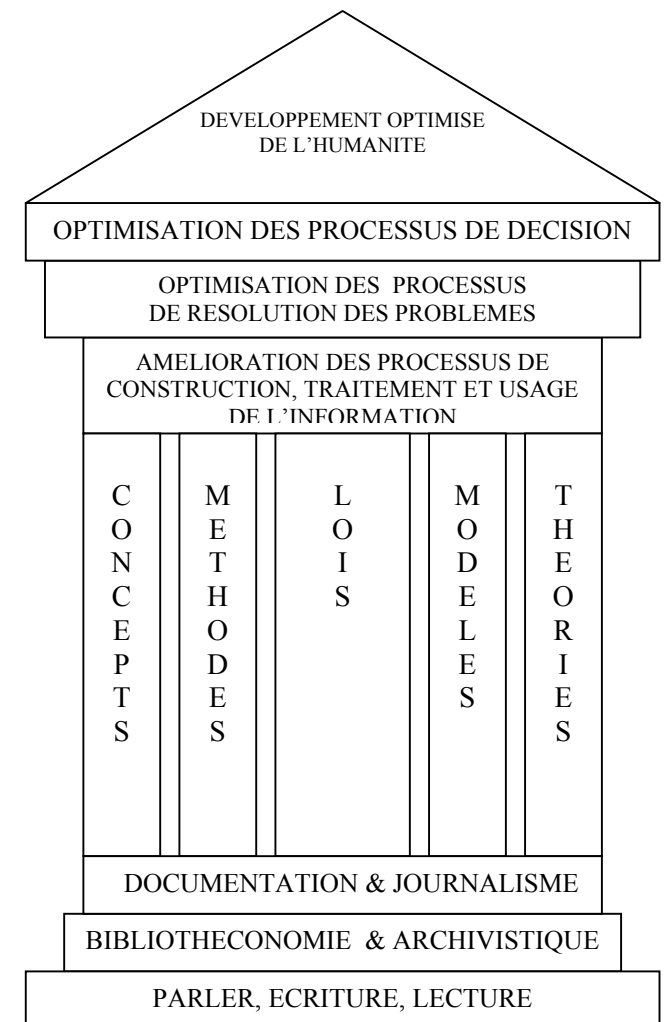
DEVELOPPEMENT OPTIMISE DE L'HUMANITE

OPTIMISATION DES PROCESSUS DE DECISION

OPTIMISATION DES PROCESSUS DE RESOLUTION DES PROBLEMES

AMELIORATION DES PROCESSUS DE CONSTRUCTION, TRAITEMENT ET USAGE DE L'INFORMATION

CONCEPTS

METHODES

LOIS

MODELES

THEORIES

DOCUMENTATION & JOURNALISME

BIBLIOTHECONOMIE & ARCHIVISTIQUE

PARLER, ECRITURE, LECTURE